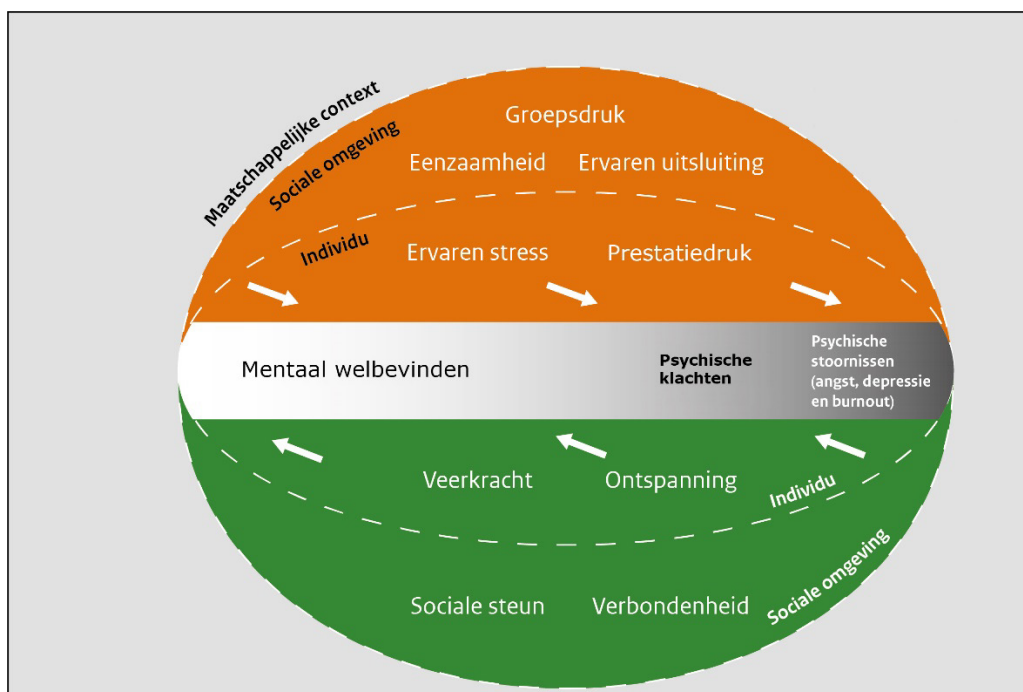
Maatschappelijke context

Sociale omgeving

Groepsdruk

Eenzaamheid

Ervaren uitsluiting

Individu

Ervaren stress

Prestatiedruk

Mentaal welbevinden

Psychische klachten

Psychische stoornissen (angst, depressie en burnout)

Veerkracht

Ontspanning

Individu

Sociale steun

Verbondenheid

Sociale omgeving